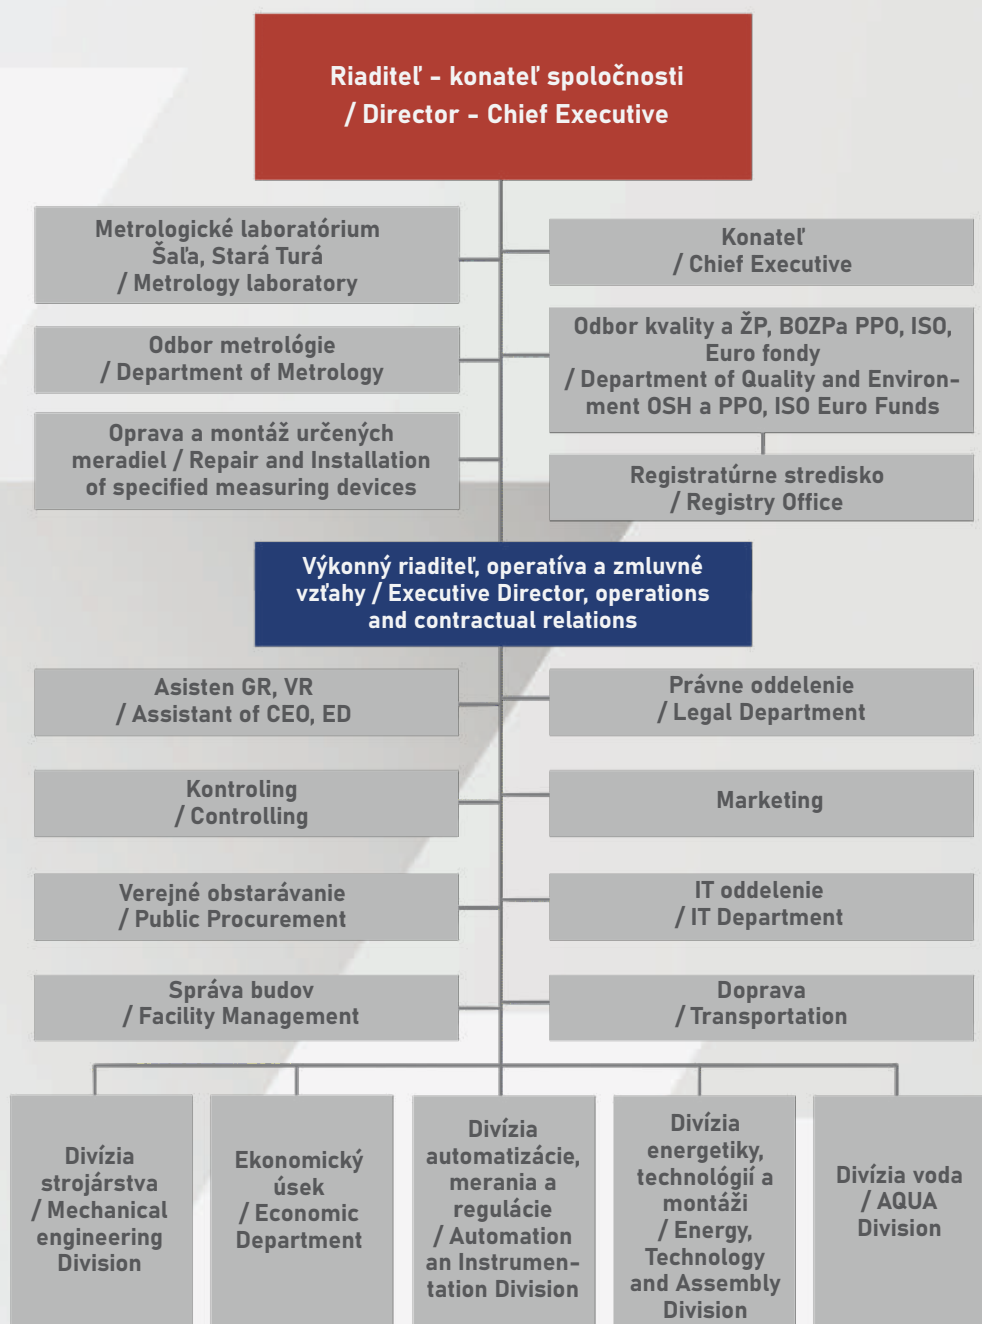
Riaditeľ - konateľ spoločnosti / Director - Chief Executive

Metrologické laboratórium Šaľa, Stará Turá / Metrology laboratory

Konateľ / Chief Executive

Odbor metrológie / Department of Metrology

Odbor kvality a ŽP, BOZPa PPO, ISO, Euro fondy / Department of Quality and Environment OSH a PPO, ISO Euro Funds

Oprava a montáž určených meradiel / Repair and Installation of specified measuring devices

Registratúrne stredisko / Registry Office

Výkonný riaditeľ, operatíva a zmluvné vzťahy / Executive Director, operations and contractual relations

Asisten GR, VR / Assistant of CEO, ED

Právne oddelenie / Legal Department

Kontroling / Controlling

Marketing

Verejné obstarávanie / Public Procurement

IT oddelenie / IT Department

Správa budov / Facility Management

Doprava / Transportation

Divízia strojárstva / Mechanical engineering Division

Ekonomický úsek / Economic Department

Divízia automatizácie, merania a regulácie / Automation an Instrumentation Division

Divízia energetiky, technológií a montáži / Energy, Technology and Assembly Division

Divízia voda / AQUA Division